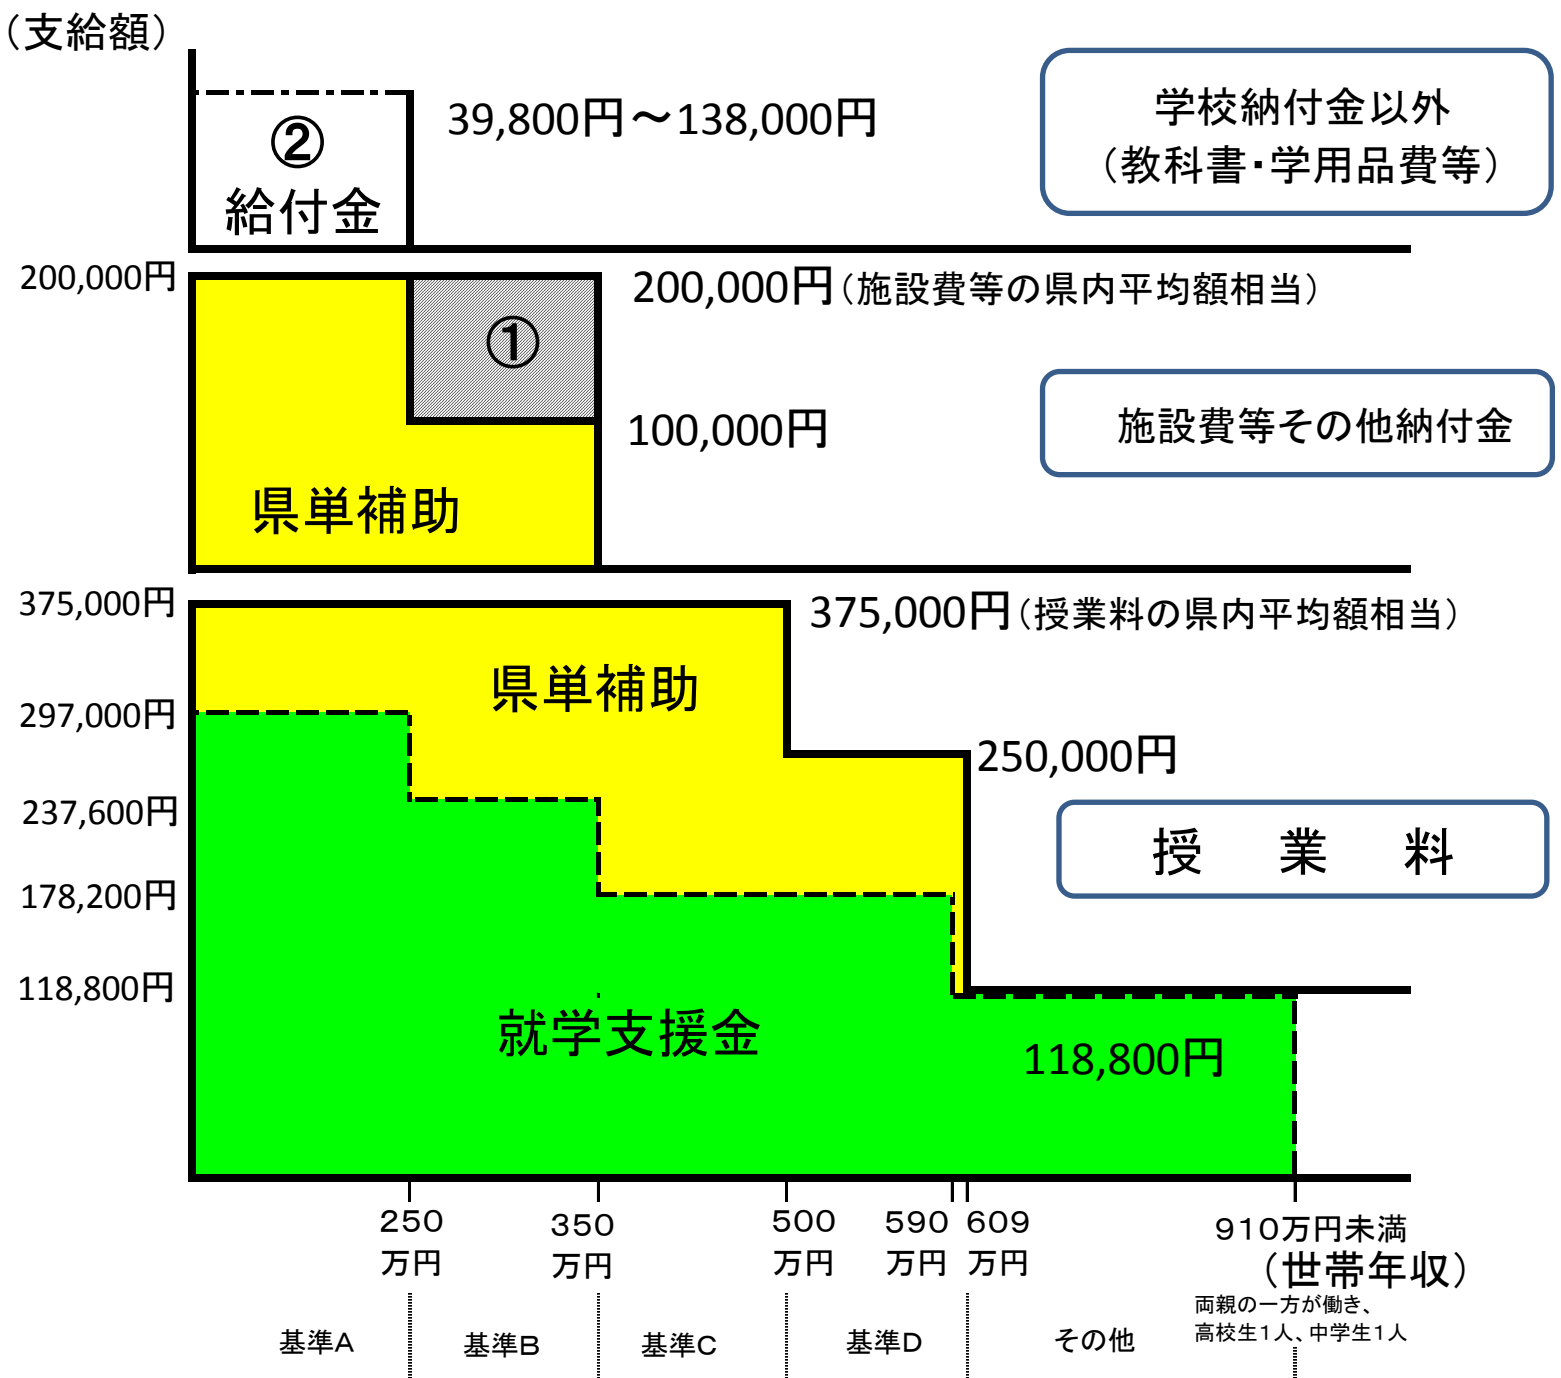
（支給額）

②
給付金

39,800円～138,000円

学校納付金以外
（教科書･学用品費等）

200,000円

200,000円（施設費等の県内平均額相当）

①

100,000円

施設費等その他納付金

県単補助

375,000円

375,000円（授業料の県内平均額相当）

県単補助

297,000円

250,000円

237,600円

授　業　料

178,200円

118,800円

就学支援金

118,800円

250
万円

350
万円

500
万円

590
万円

609
万円

910万円未満
（世帯年収）

両親の一方が働き、
高校生1人、中学生1人

基準A

基準B

基準C

基準D

その他